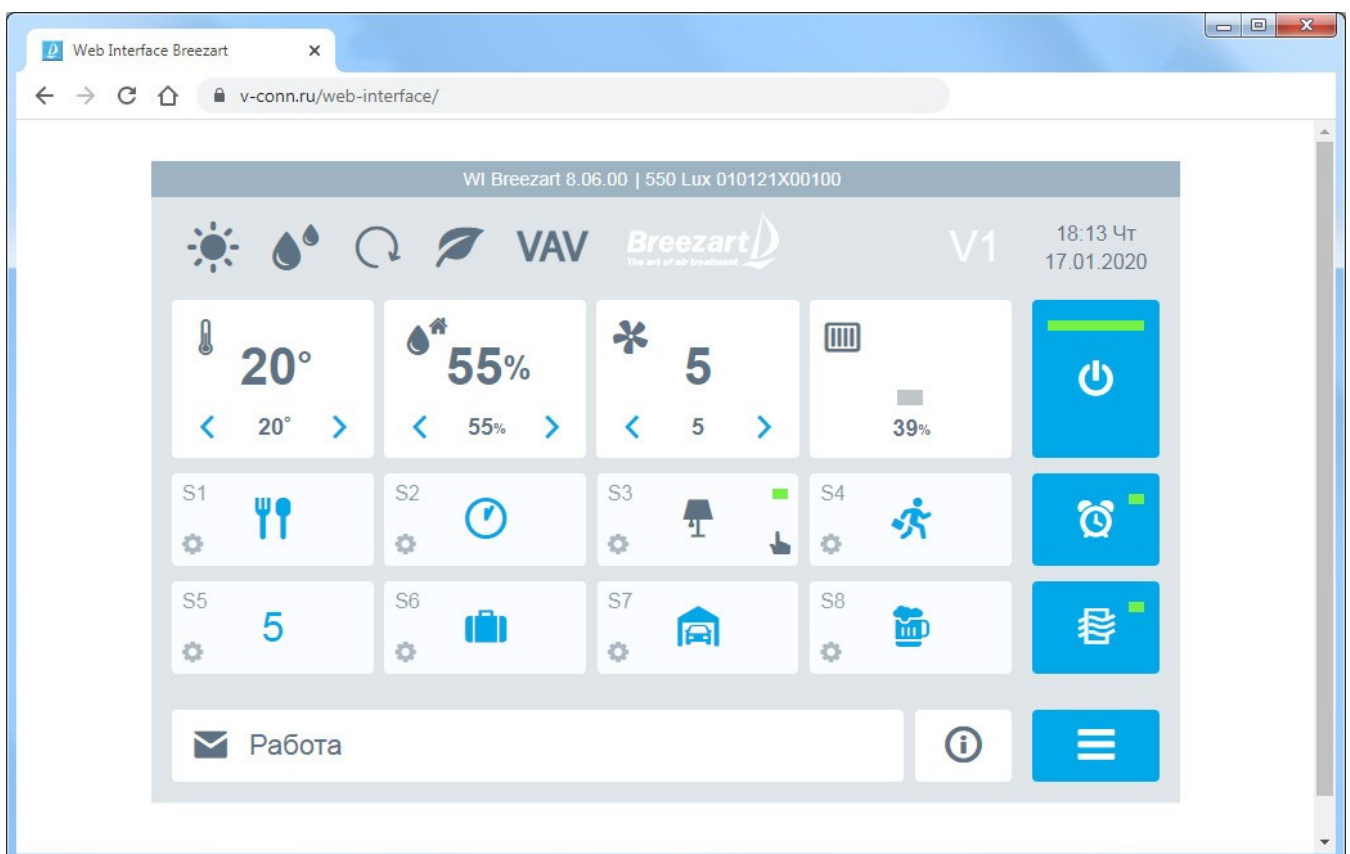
Web Interface Breezart ×

v-conn.ru/web-interface/

WI Breezart 8.06.00 | 550 Lux 010121X00100

VAV Breezart The art of air treatment V1 18:13 Чт 17.01.2020

20°
‹ 20° ›

55%
‹ 55% ›

5
‹ 5 ›

39%

S1
S2
S3
S4
S5 5
S6
S7
S8

Работа